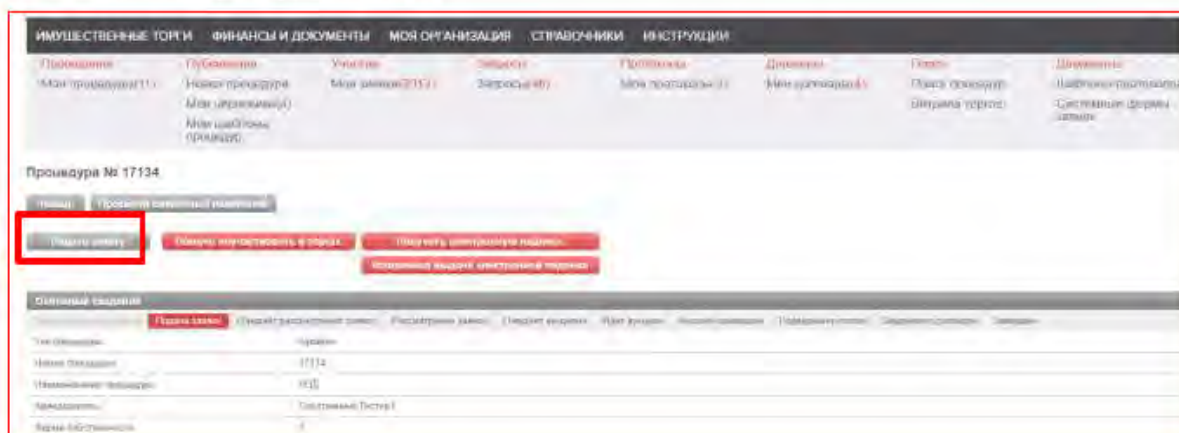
ИМУЩЕСТВЕННЫЕ ТОРГИ   ФИНАНСЫ И ДОКУМЕНТЫ   МОЯ ОРГАНИЗАЦИЯ   СПРАВОЧНИКИ   ИНСТРУКЦИИ

Проведение
Мои процедуры(11)

Публикация
Новая процедура
Мои черновики(4)
Мои шаблоны процедур

Участие
Мои заявки(215)

Запросы
Запросы(40)

Протоколы
Мои протоколы(1)

Договоры
Мои договоры(4)

Поиск
Поиск процедур
Витрина торгов

Документы
Шаблоны протоколов
Системные формы заявок

Процедура № 17134

Назад   Просмотр печатной версии

Подать заявку   Хочу участвовать в торгах   Получить электронную подпись
Ускоренная выдача электронной подписи

Основные сведения

Подача заявок   Ожидает рассмотрения заявок   Рассмотрение заявок   Ожидает аукциона   Идет аукцион   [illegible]   Подведение итогов   Завершена   Завершен

| Тип процедуры | Аукцион |
|---|---|
| Номер процедуры | 17134 |
| Наименование процедуры | ЮД |
| Арендодатель | Тестовый Тестер1 |
| Форма собственности | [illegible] |